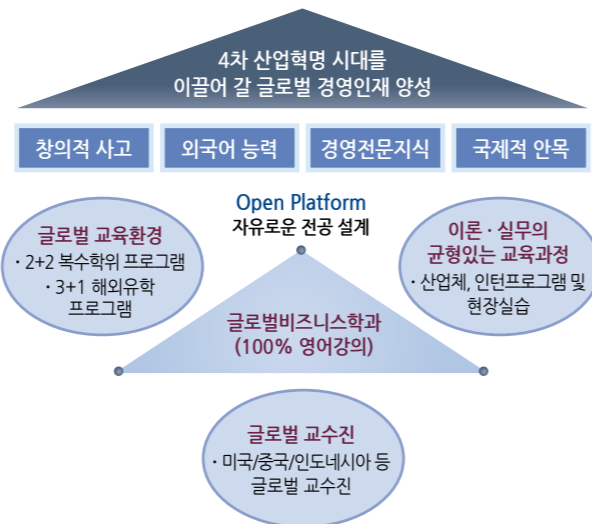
4차 산업혁명 시대를
이끌어 갈 글로벌 경영인재 양성

창의적 사고

외국어 능력

경영전문지식

국제적 안목

Open Platform
자유로운 전공 설계

글로벌 교육환경
· 2+2 복수학위 프로그램
· 3+1 해외유학 프로그램

이론 · 실무의
균형있는 교육과정
· 산업체, 인턴프로그램 및 현장실습

글로벌비즈니스학과
(100% 영어강의)

글로벌 교수진
· 미국/중국/인도네시아 등 글로벌 교수진